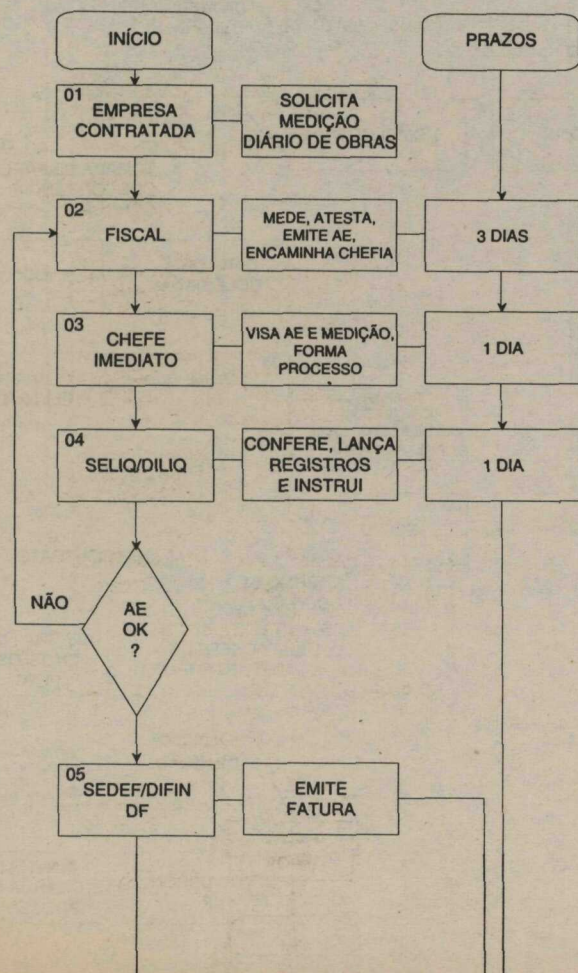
INÍCIO

PRAZOS

01
EMPRESA CONTRATADA

SOLICITA MEDIÇÃO DIÁRIO DE OBRAS

02
FISCAL

MEDE, ATESTA, EMITE AE, ENCAMINHA CHEFIA

3 DIAS

03
CHEFE IMEDIATO

VISA AE E MEDIÇÃO, FORMA PROCESSO

1 DIA

04
SELIQ/DILIQ

CONFERE, LANÇA REGISTROS E INSTRUI

1 DIA

NÃO

AE OK ?

05
SEDEF/DIFIN DF

EMITE FATURA